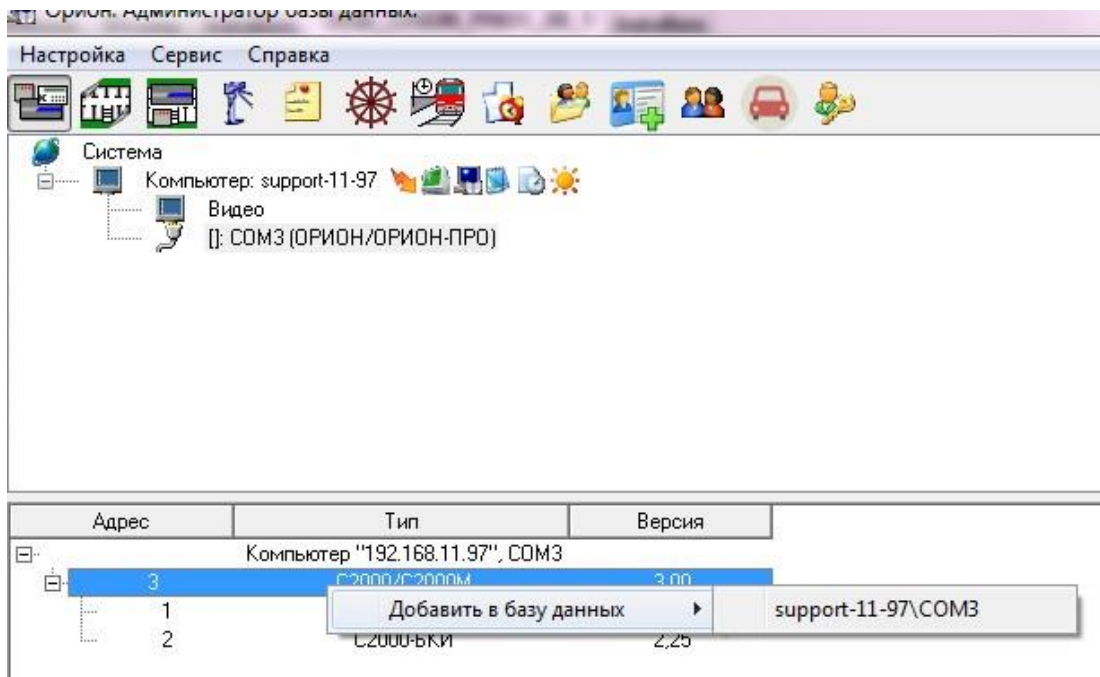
Орион. Администратор базы данных.

Настройка Сервис Справка

Система
Компьютер: support-11-97
Видео
[]: COM3 (ОРИОН/ОРИОН-ПРО)

| Адрес | Тип | Версия |
|---|---|---|
| | Компьютер "192.168.11.97", COM3 | |
| 3 | С2000/С2000М | 3.00 |
| 1 | | |
| 2 | С2000-БКИ | 2,25 |

Добавить в базу данных
support-11-97\COM3